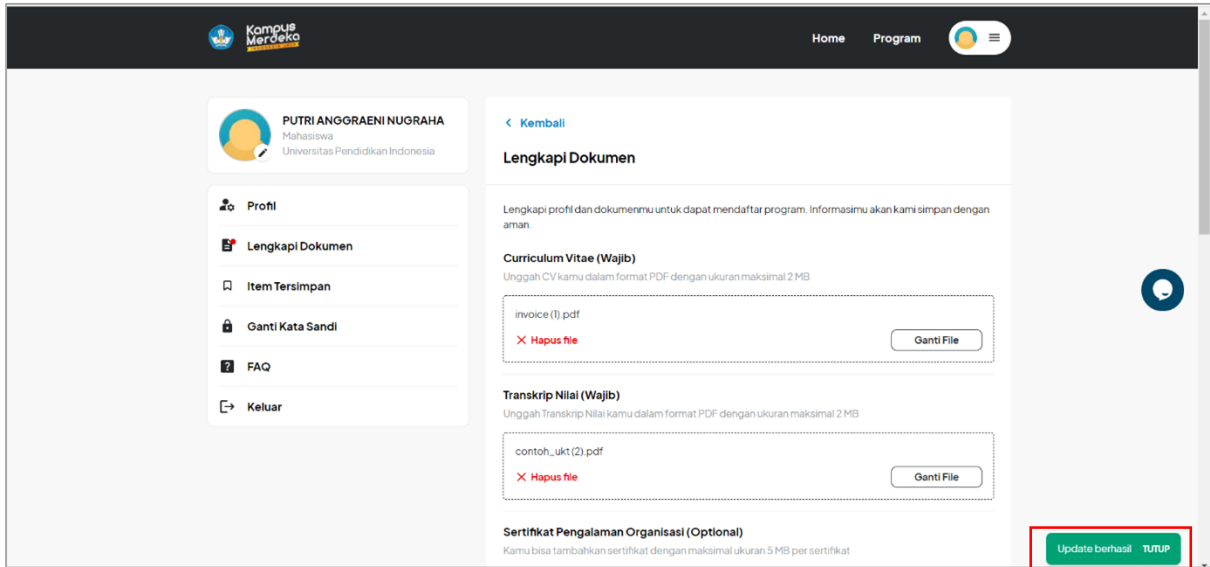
Kampus Merdeka

Home Program

PUTRI ANGGRAENI NUGRAHA
Mahasiswa
Universitas Pendidikan Indonesia

Profil
Lengkapi Dokumen
Item Tersimpan
Ganti Kata Sandi
FAQ
Keluar

< Kembali

Lengkapi Dokumen

Lengkapi profil dan dokumenmu untuk dapat mendaftar program. Informasimu akan kami simpan dengan aman.

Curriculum Vitae (Wajib)
Unggah CV kamu dalam format PDF dengan ukuran maksimal 2 MB

invoice (1).pdf
✕ Hapus file
Ganti File

Transkrip Nilai (Wajib)
Unggah Transkrip Nilai kamu dalam format PDF dengan ukuran maksimal 2 MB

contoh_ukt (2).pdf
✕ Hapus file
Ganti File

Sertifikat Pengalaman Organisasi (Optional)
Kamu bisa tambahkan sertifikat dengan maksimal ukuran 5 MB per sertifikat

Update berhasil TUTUP